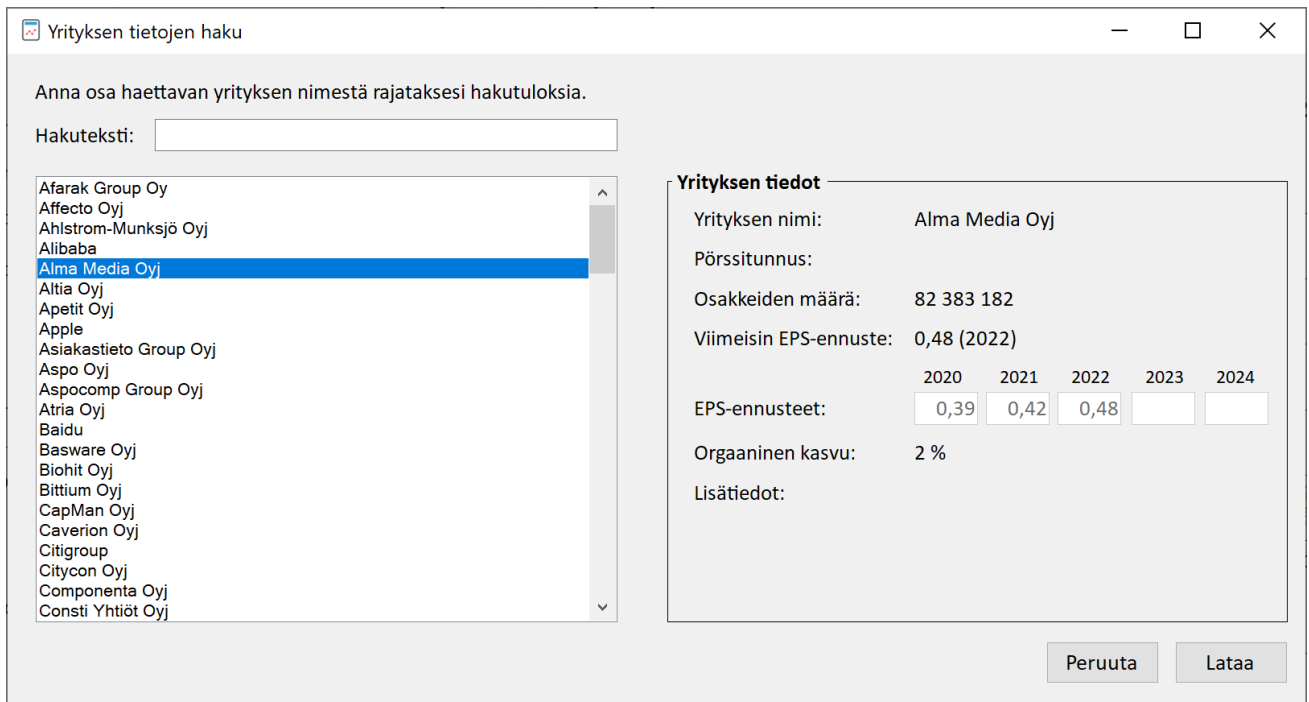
Yrityksen tietojen haku

Anna osa haettavan yrityksen nimestä rajataksesi hakutuloksia.

Hakuteksti:

Afarak Group Oy
Affecto Oyj
Ahlstrom-Munksjö Oyj
Alibaba
Alma Media Oyj
Altia Oyj
Apetit Oyj
Apple
Asiakastieto Group Oyj
Aspo Oyj
Aspocomp Group Oyj
Atria Oyj
Baidu
Basware Oyj
Biohit Oyj
Bittium Oyj
CapMan Oyj
Caverion Oyj
Citigroup
Citycon Oyj
Componenta Oyj
Consti Yhtiöt Oyj

Yrityksen tiedot

Yrityksen nimi: Alma Media Oyj

Pörssitunnus:

Osakkeiden määrä: 82 383 182

Viimeisin EPS-ennuste: 0,48 (2022)

| | 2020 | 2021 | 2022 | 2023 | 2024 |
|---|---|---|---|---|---|
| EPS-ennusteet: | 0,39 | 0,42 | 0,48 | | |

Orgaaninen kasvu: 2 %

Lisätiedot:

Peruuta Lataa